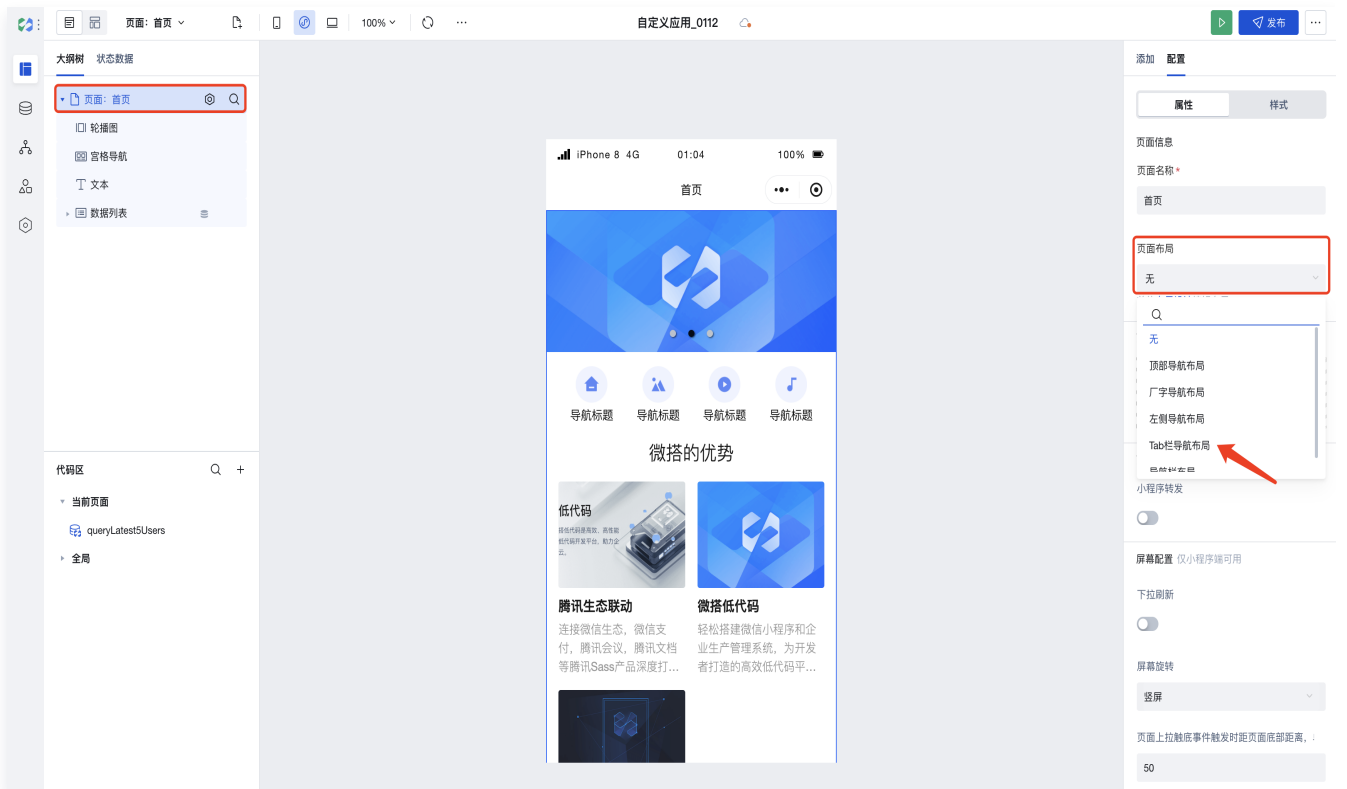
页面：首页

100%

自定义应用_0112

发布

大纲树 状态数据

页面：首页

轮播图

宫格导航

文本

数据列表

代码区

当前页面

queryLatest5Users

全局

iPhone 8 4G 01:04 100%

首页

导航标题 导航标题 导航标题 导航标题

微搭的优势

低代码

腾讯生态联动

连接微信生态，微信支付，腾讯会议，腾讯文档等腾讯Sass产品深度打...

微搭低代码

轻松搭建微信小程序和企业生产管理系统，为开发者打造的高效低代码平...

添加 配置

属性 样式

页面信息

页面名称*

首页

页面布局

无

无

顶部导航布局

厂字导航布局

左侧导航布局

Tab栏导航布局

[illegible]

小程序转发

屏幕配置 仅小程序端可用

下拉刷新

屏幕旋转

竖屏

页面上拉触底事件触发时距页面底部距离，

50